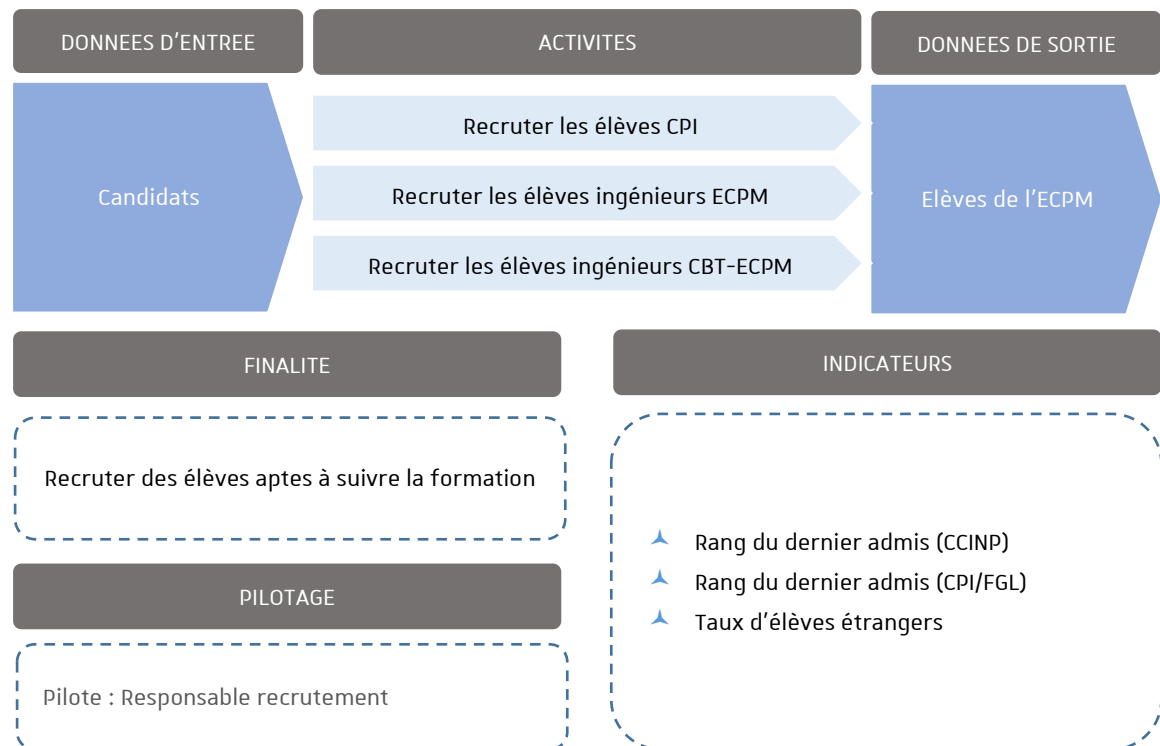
DONNEES D’ENTREE

ACTIVITES

DONNEES DE SORTIE

Candidats

Recruter les élèves CPI

Recruter les élèves ingénieurs ECPM

Recruter les élèves ingénieurs CBT-ECPM

Elèves de l’ECPM

FINALITE

Recruter des élèves aptes à suivre la formation

INDICATEURS

Rang du dernier admis (CCINP)

Rang du dernier admis (CPI/FGL)

Taux d’élèves étrangers

PILOTAGE

Pilote : Responsable recrutement